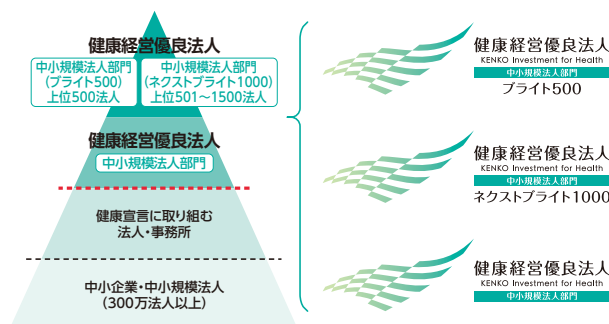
健康経営優良法人

中小規模法人部門
(ブライト500)
上位500法人

中小規模法人部門
(ネクストブライト1000)
上位501～1500法人

健康経営優良法人
中小規模法人部門

健康宣言に取り組む
法人・事務所

中小企業・中小規模法人
(300万法人以上)

健康経営優良法人
KENKO Investment for Health
中小規模法人部門
ブライト500

健康経営優良法人
KENKO Investment for Health
中小規模法人部門
ネクストブライト1000

健康経営優良法人
KENKO Investment for Health
中小規模法人部門